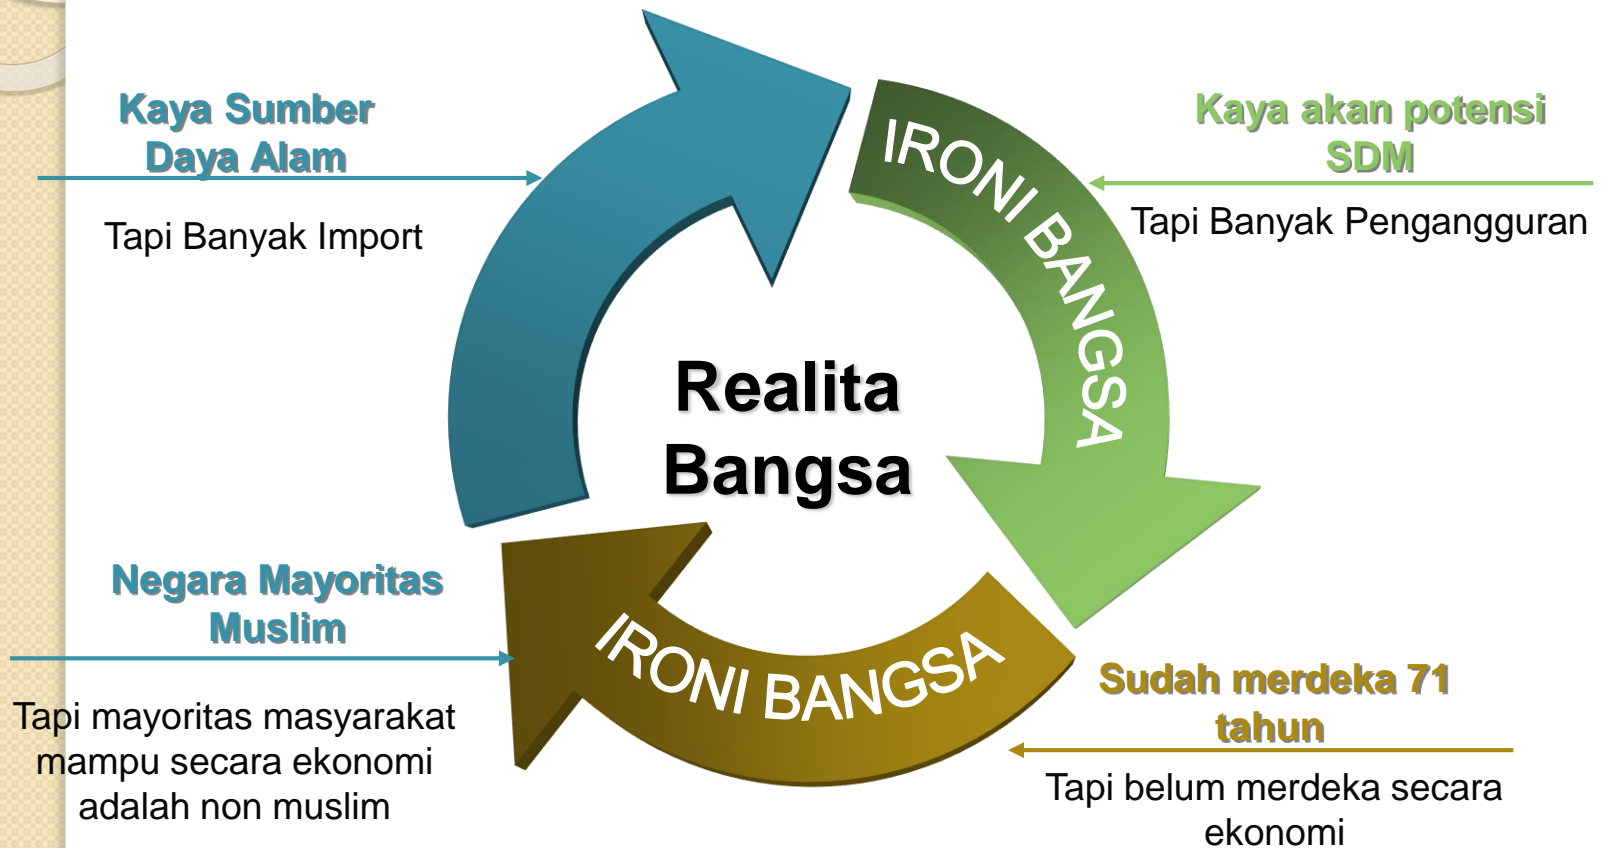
Kaya Sumber Daya Alam

Tapi Banyak Import

Kaya akan potensi SDM

Tapi Banyak Pengangguran

IRONI BANGSA

Realita Bangsa

Negara Mayoritas Muslim

Tapi mayoritas masyarakat mampu secara ekonomi adalah non muslim

IRONI BANGSA

Sudah merdeka 71 tahun

Tapi belum merdeka secara ekonomi